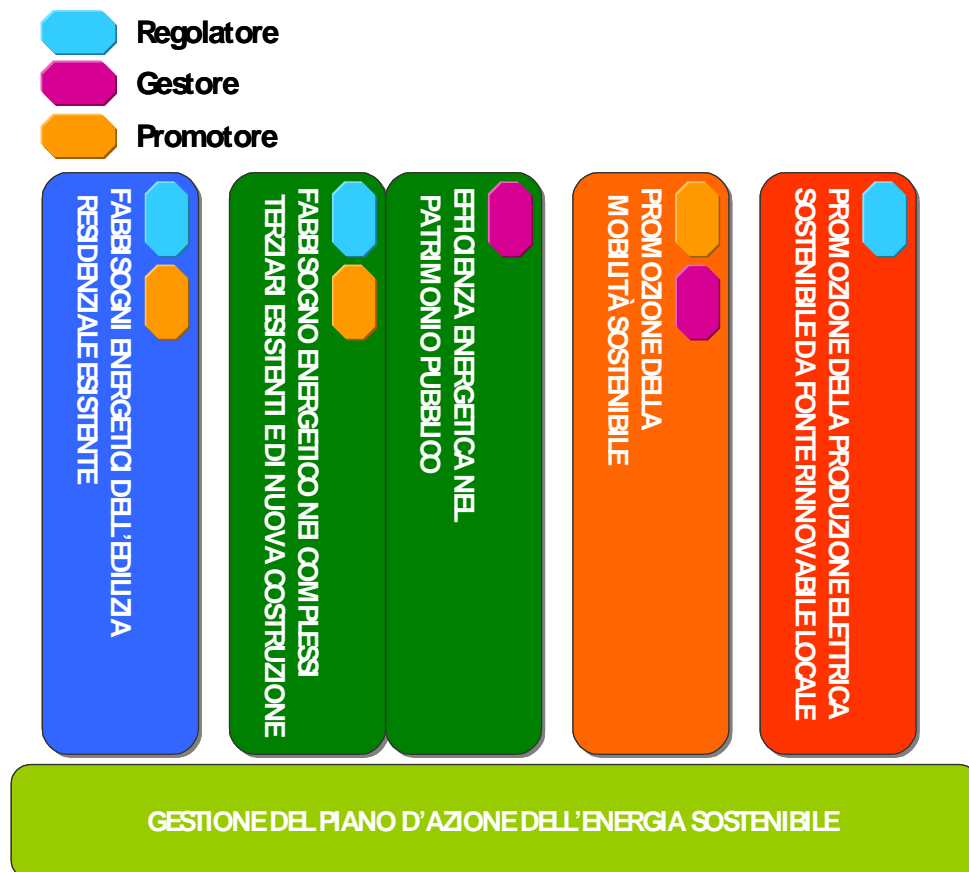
Regolatore

Gestore

Promotore

FABBISOGNI ENERGETICI DELL'EDILIZIA RESIDENZIALE ESISTENTE

FABBISOGNO ENERGETICO NEI COMPLESSI TERZIARI ESISTENTI E DI NUOVA COSTRUZIONE

EFFICIENZA ENERGETICA NEL PATRIMONIO PUBBLICO

PROMOZIONE DELLA MOBILITÀ SOSTENIBILE

PROMOZIONE DELLA PRODUZIONE ELETTRICA SOSTENIBILE DA FONTE RINNOVABILE LOCALE

GESTIONE DEL PIANO D'AZIONE DELL'ENERGIA SOSTENIBILE